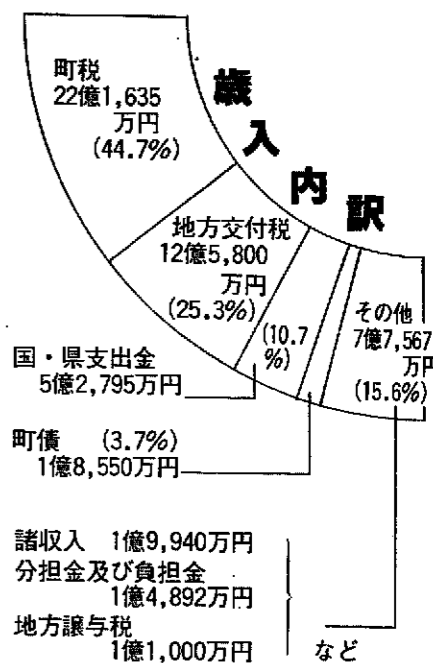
町税
22億1,635
万円
(44.7%)

歳
入
内
訳

地方交付税
12億5,800
万円
(25.3%)

(10.7
%)

その他
7億7,567
万円
(15.6%)

国・県支出金
5億2,795万円

町債 (3.7%)
1億8,550万円

諸収入 1億9,940万円
分担金及び負担金
1億4,892万円
地方譲与税
1億1,000万円
など